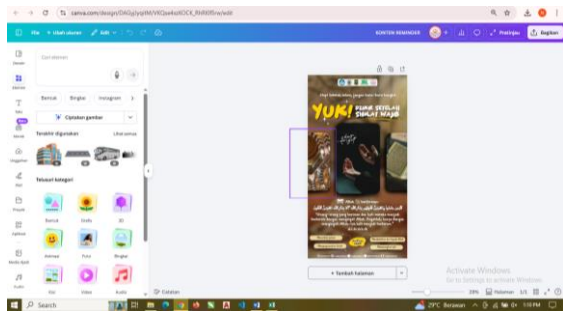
canva.com/design/DAGy/yq9M/VKQw4oJtOCK_RkN0f0rw/edit

File
Ubah ukuran
Edit
KONTEN REMINDER
Pratinjau
Bagikan

Desain
Elemen
Teks
Merek
Unggahan
Alat
Proyek
Aplikasi
Media ajaib
Audio

Cari elemen

Bentuk
Bingkai
Instagram

Ciptakan gambar

Terakhir digunakan
Lihat semua

Telusuri kategori

Bentuk
Grafik
3D
Animasi
Foto
Bingkai
Stiker
Video
Audio

YUK!
DZIKIR SETELAH SHOLAT WAJIB

+ Tambah halaman

Catatan
29%
Halaman 1/1

Activate Windows
Go to Settings to activate Windows.

Search
29°C Berawan
1:15 PM